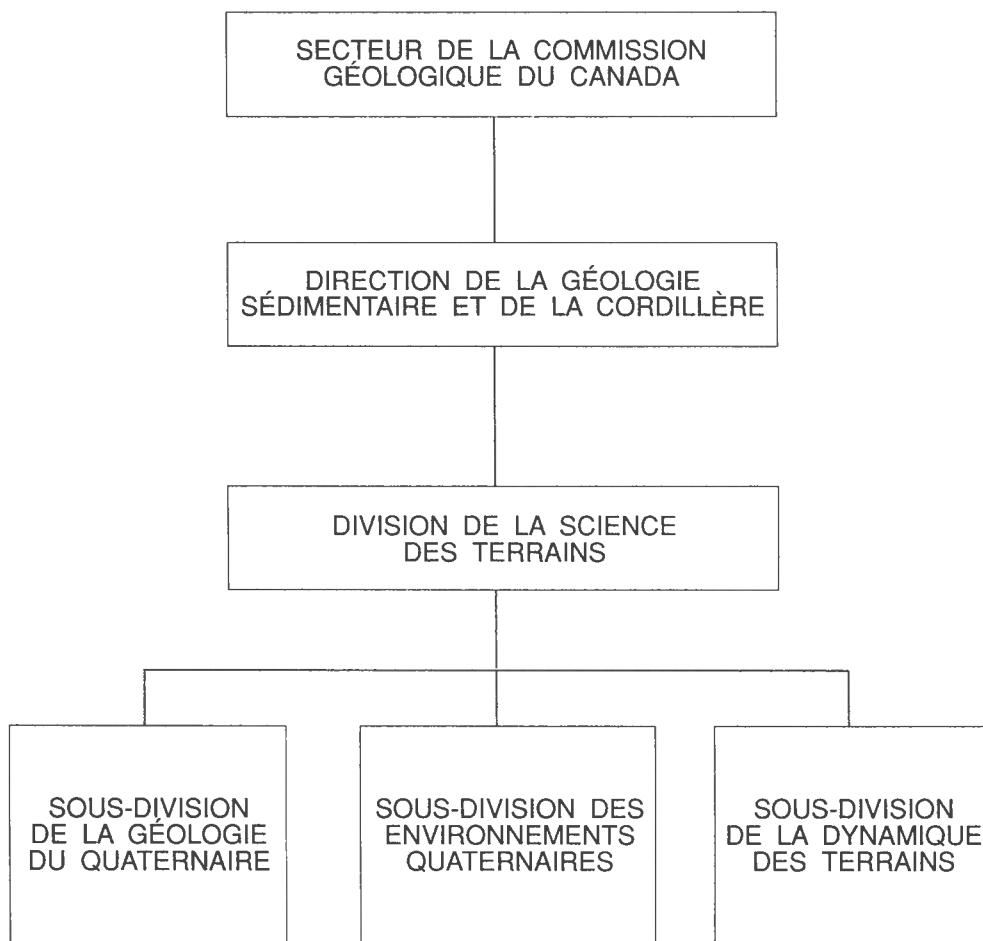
SECTEUR DE LA COMMISSION GÉOLOGIQUE DU CANADA

DIRECTION DE LA GÉOLOGIE SÉDIMENTAIRE ET DE LA CORDILLÈRE

DIVISION DE LA SCIENCE DES TERRAINS

SOUS-DIVISION DE LA GÉOLOGIE DU QUATERNAIRE

SOUS-DIVISION DES ENVIRONNEMENTS QUATERNAIRES

SOUS-DIVISION DE LA DYNAMIQUE DES TERRAINS